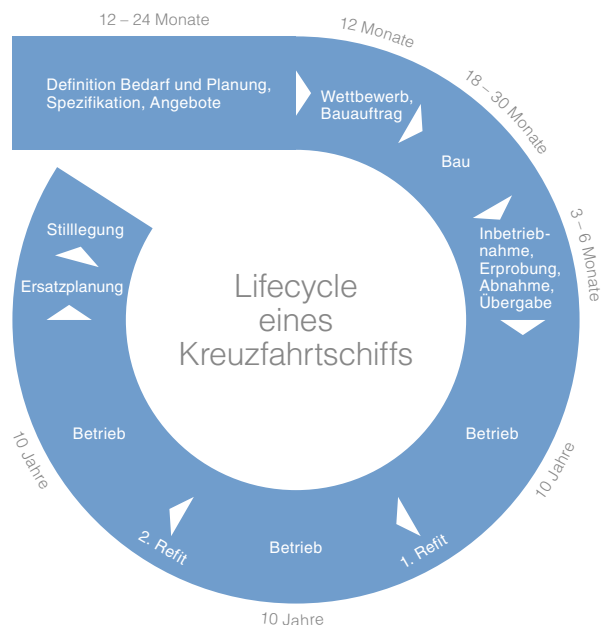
12 – 24 Monate

12 Monate

18 – 30 Monate

3 – 6 Monate

Definition Bedarf und Planung, Spezifikation, Angebote

Wettbewerb, Bauauftrag

Bau

Inbetriebnahme, Erprobung, Abnahme, Übergabe

Betrieb

10 Jahre

1. Refit

Betrieb

10 Jahre

2. Refit

Betrieb

10 Jahre

Ersatzplanung

Stilllegung

Lifecycle eines Kreuzfahrtschiffs